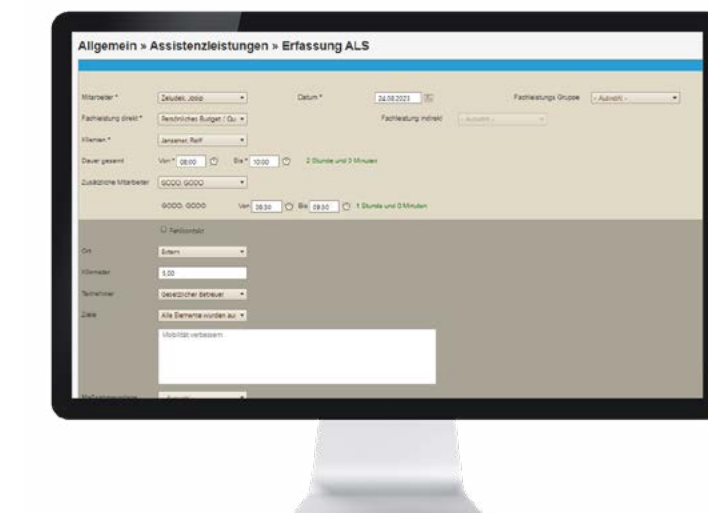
Allgemein » Assistenzleistungen » Erfassung ALS

Mitarbeiter * Zekulek, Josip

Datum * 24.08.2023

Fachleistungs Gruppe - Auswahl -

Fachleistung direkt * Persönliches Budget ( Qu

Fachleistung indirekt - Auswahl -

Klienten * Janssen, Ralf

Dauer gesamt Von * 08:00 Bis * 10:00 2 Stunde und 0 Minuten

Zusätzliche Mitarbeiter GOOO, GOOO

GOOO, GOOO Von 08:30 Bis 09:30 1 Stunde und 0 Minuten

Fehlkontakt

Ort Extern

Kilometer 5,00

Teilnehmer Gesetzlicher Betreuer

Ziele Alle Elemente wurden au

Mobilität verbessern

Maßnahmenplanung - Auswahl -